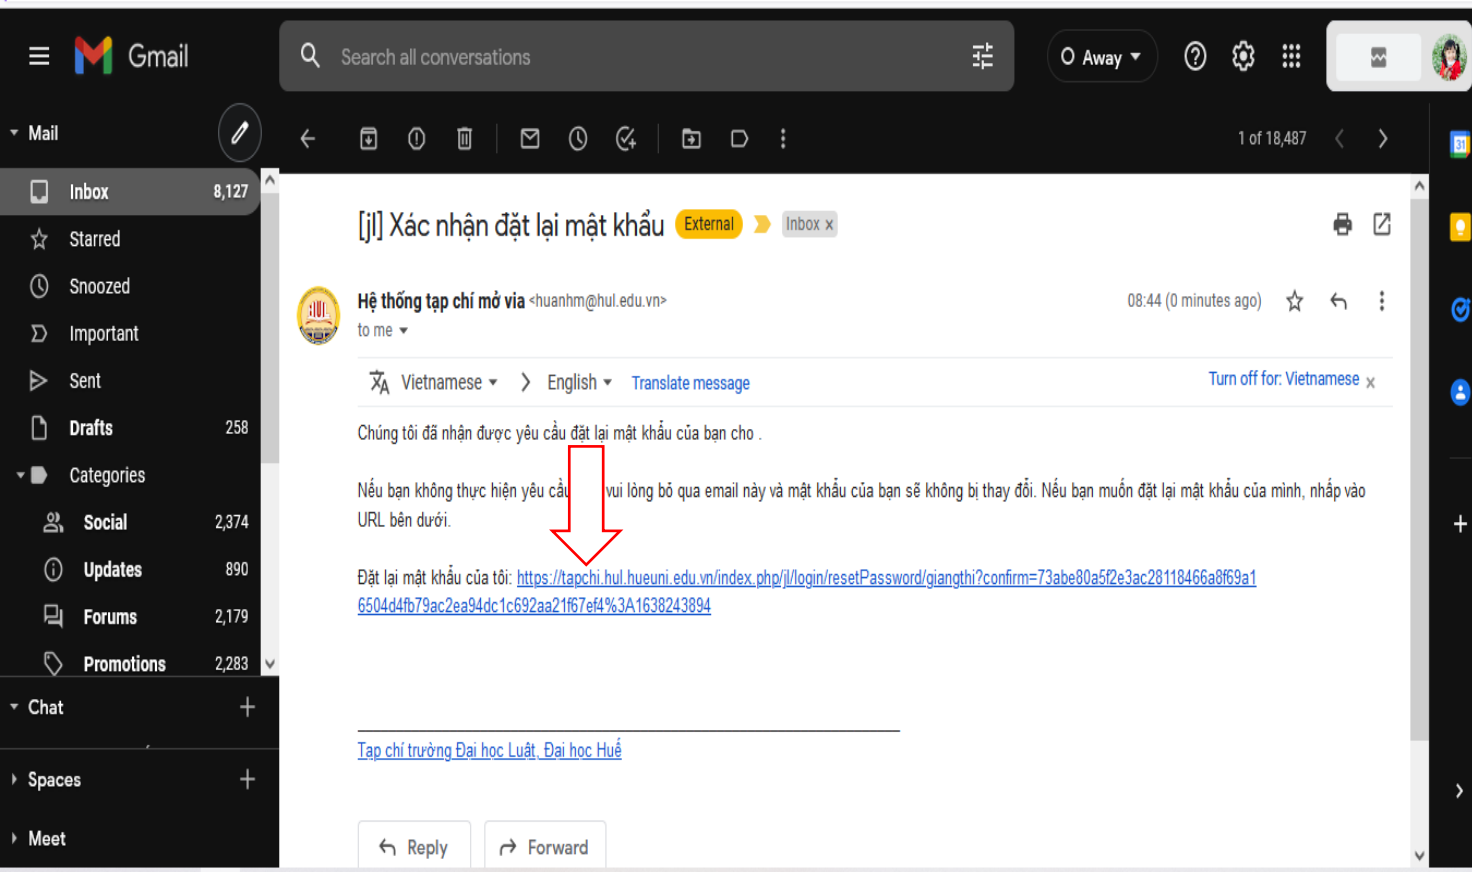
Gmail

Search all conversations

Away

Mail

Inbox 8,127
Starred
Snoozed
Important
Sent
Drafts 258
Categories
Social 2,374
Updates 890
Forums 2,179
Promotions 2,283

Chat

Spaces

Meet

1 of 18,487

[jl] Xác nhận đặt lại mật khẩu External Inbox x

Hệ thống tạp chí mở via <huanhm@hul.edu.vn>
to me

08:44 (0 minutes ago)

Vietnamese English Translate message Turn off for: Vietnamese x

Chúng tôi đã nhận được yêu cầu đặt lại mật khẩu của bạn cho .

Nếu bạn không thực hiện yêu cầu vui lòng bỏ qua email này và mật khẩu của bạn sẽ không bị thay đổi. Nếu bạn muốn đặt lại mật khẩu của mình, nhấp vào URL bên dưới.

Đặt lại mật khẩu của tôi: https://tapchi.hul.hueuni.edu.vn/index.php/jl/login/resetPassword/giangthi?confirm=73abe80a5f2e3ac28118466a8f69a16504d4fb79ac2ea94dc1c692aa21f67ef4%3A1638243894

Tạp chí trường Đại học Luật, Đại học Huế

Reply Forward